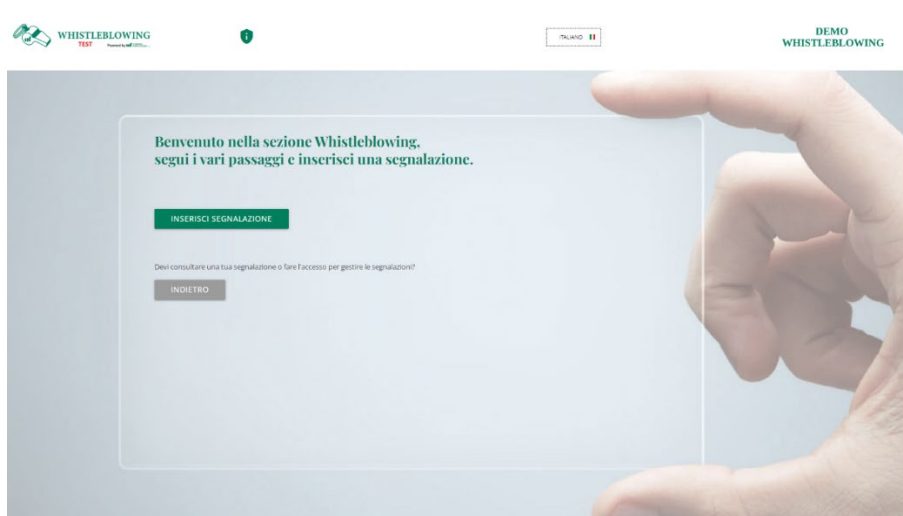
WHISTLEBLOWING
TEST
Powered by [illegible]

ITALIANO

DEMO
WHISTLEBLOWING

Benvenuto nella sezione Whistleblowing,
segui i vari passaggi e inserisci una segnalazione.

INSERISCI SEGNALAZIONE

Devi consultare una tua segnalazione o fare l'accesso per gestire le segnalazioni?

INDIETRO